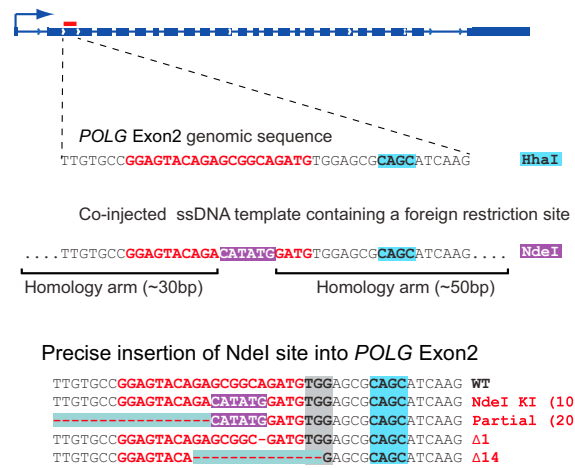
POLG Exon2 genomic sequence

TTGTGCCGGAGTACAGAGCGGCAGATGTGGAGCGCAGCATCAAG HhaI

Co-injected ssDNA template containing a foreign restriction site

....TTGTGCCGGAGTACAGACATATGGATGTGGAGCGCAGCATCAAG.... NdeI

Homology arm (~30bp) Homology arm (~50bp)

Precise insertion of NdeI site into POLG Exon2

TTGTGCCGGAGTACAGAGCGGCAGATGTGGAGCGCAGCATCAAG WT
TTGTGCCGGAGTACAGACATATGGATGTGGAGCGCAGCATCAAG NdeI KI (10
-----------------CATATGGATGTGGAGCGCAGCATCAAG Partial (20
TTGTGCCGGAGTACAGAGCGGC-GATGTGGAGCGCAGCATCAAG Δ1
TTGTGCCGGAGTACA--------------GAGCGCAGCATCAAG Δ14